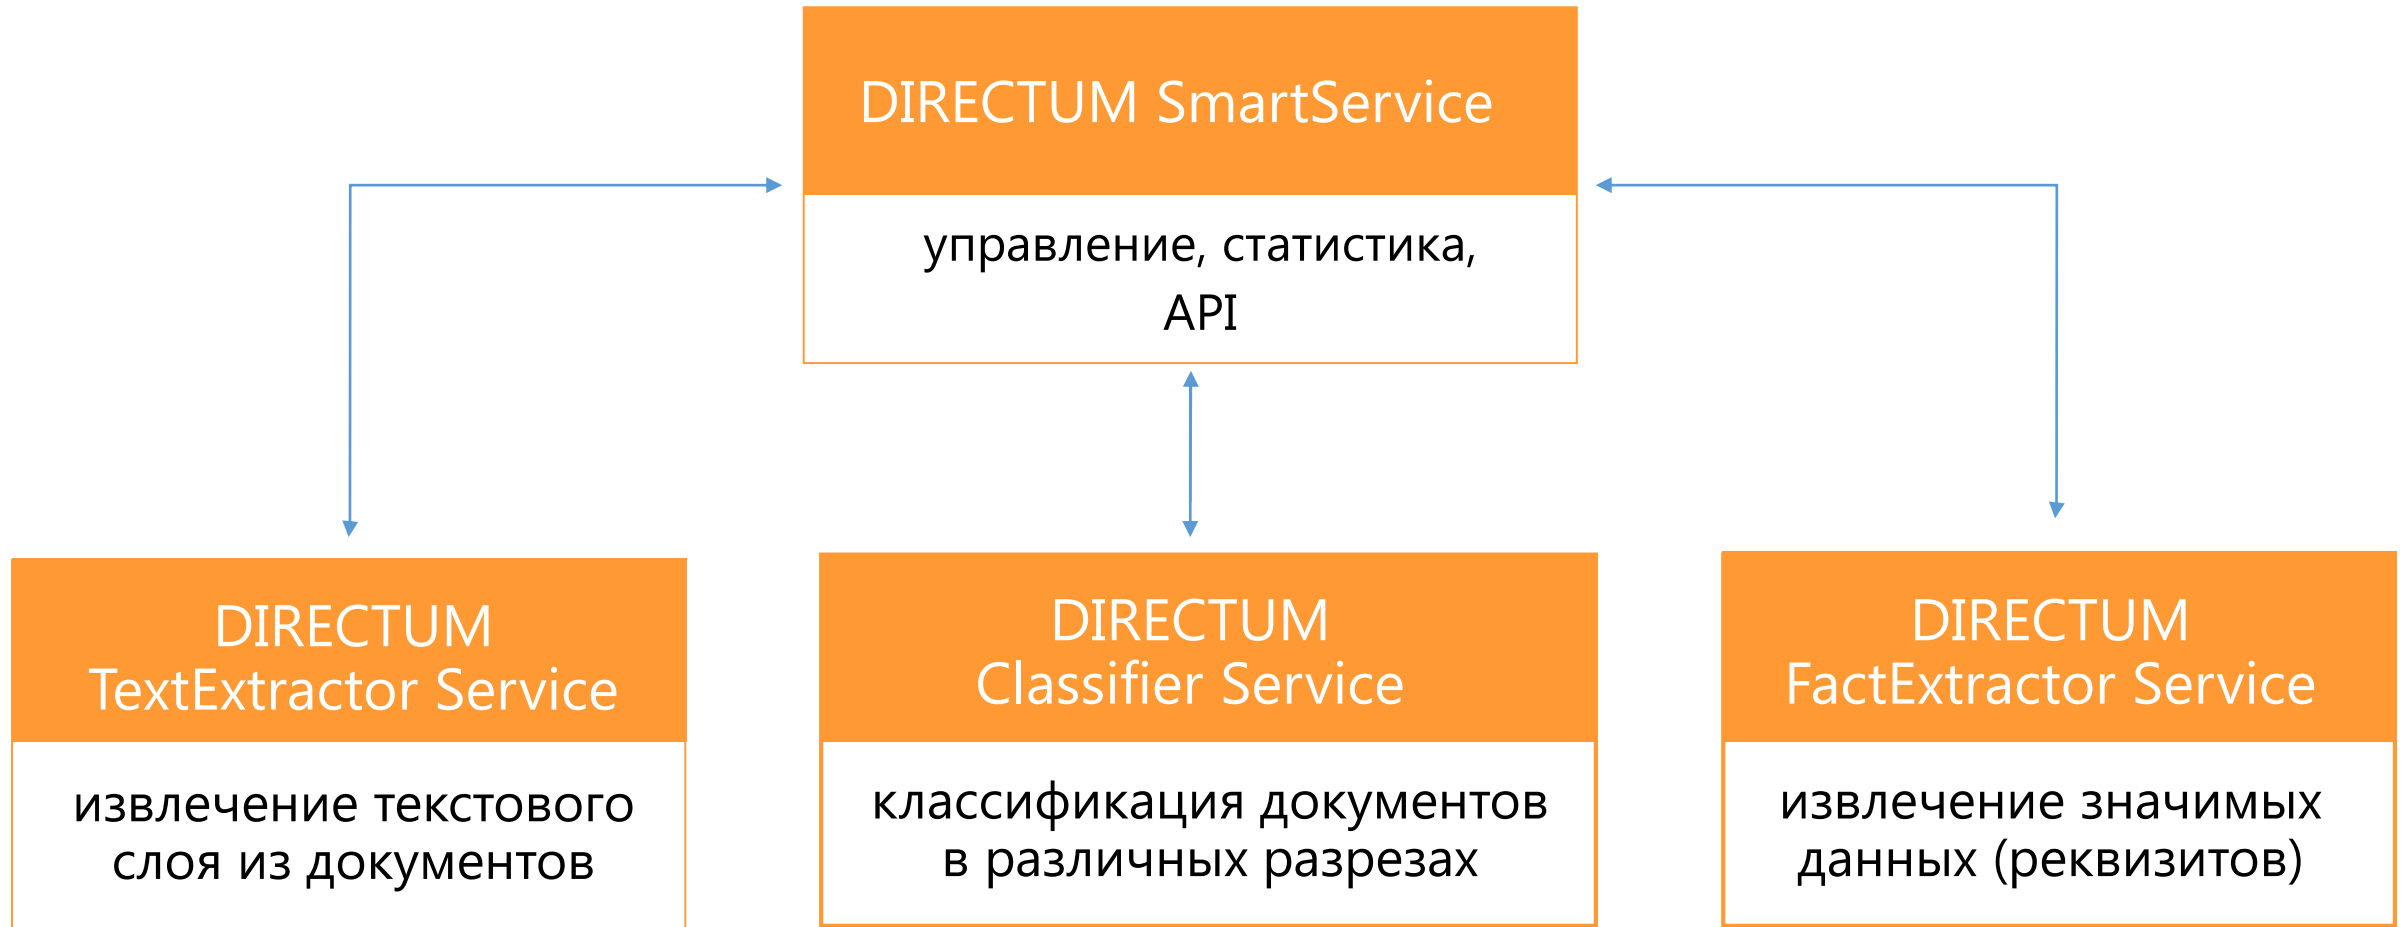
DIRECTUM SmartService

управление, статистика, API

DIRECTUM TextExtractor Service

извлечение текстового слоя из документов

DIRECTUM Classifier Service

классификация документов в различных разрезах

DIRECTUM FactExtractor Service

извлечение значимых данных (реквизитов)